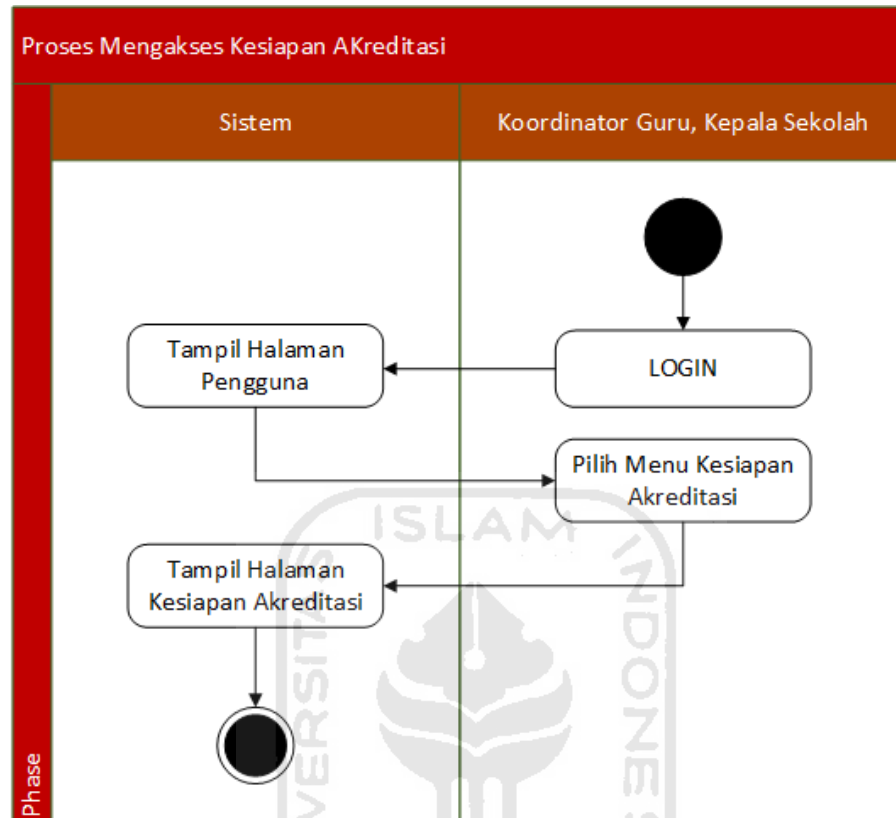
Proses Mengakses Kesiapan AKreditasi

Sistem

Koordinator Guru, Kepala Sekolah

LOGIN

Tampil Halaman Pengguna

Pilih Menu Kesiapan Akreditasi

Tampil Halaman Kesiapan Akreditasi

Phase

ISLAM

UNIVERSITAS

INDONES